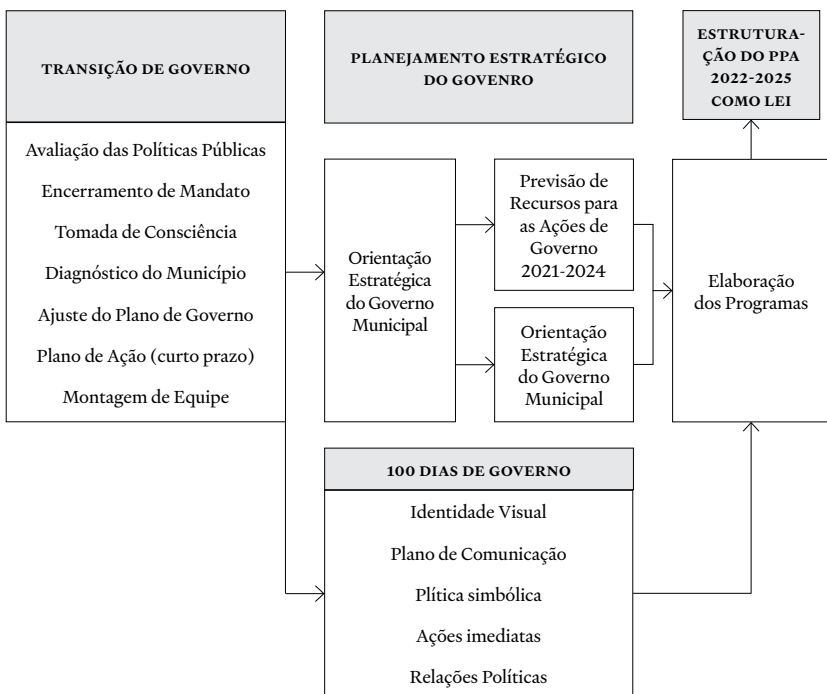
TRANSIÇÃO DE GOVERNO

Avaliação das Políticas Públicas

Encerramento de Mandato

Tomada de Consciência

Diagnóstico do Município

Ajuste do Plano de Governo

Plano de Ação (curto prazo)

Montagem de Equipe

PLANEJAMENTO ESTRATÉGICO DO GOVENRO

Orientação Estratégica do Governo Municipal

Previsão de Recursos para as Ações de Governo 2021-2024

Orientação Estratégica do Governo Municipal

ESTRUTURAÇÃO DO PPA 2022-2025 COMO LEI

Elaboração dos Programas

100 DIAS DE GOVERNO

Identidade Visual

Plano de Comunicação

Plítica simbólica

Ações imediatas

Relações Políticas